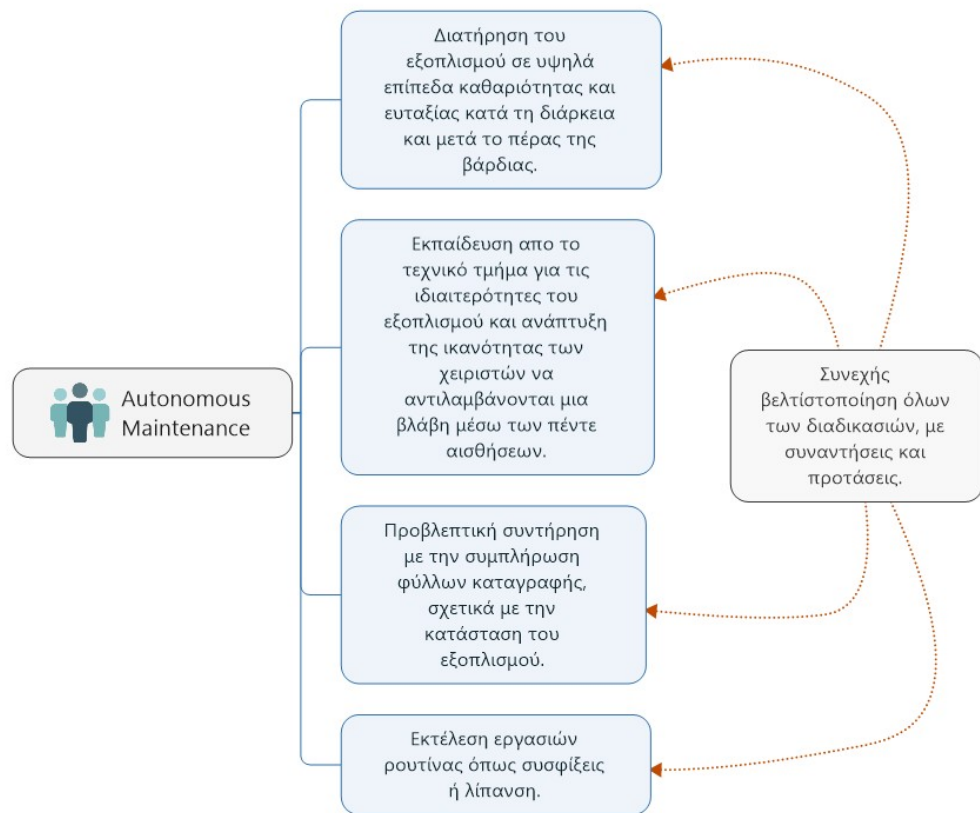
Autonomous Maintenance

Διατήρηση του εξοπλισμού σε υψηλά επίπεδα καθαριότητας και ευταξίας κατά τη διάρκεια και μετά το πέρας της βάρδιας.

Εκπαίδευση απο το τεχνικό τμήμα για τις ιδιαιτερότητες του εξοπλισμού και ανάπτυξη της ικανότητας των χειριστών να αντιλαμβάνονται μια βλάβη μέσω των πέντε αισθήσεων.

Προβλεπτική συντήρηση με την συμπλήρωση φύλλων καταγραφής, σχετικά με την κατάσταση του εξοπλισμού.

Εκτέλεση εργασιών ρουτίνας όπως συσφίξεις ή λίπανση.

Συνεχής βελτίστοποίηση όλων των διαδικασιών, με συναντήσεις και προτάσεις.